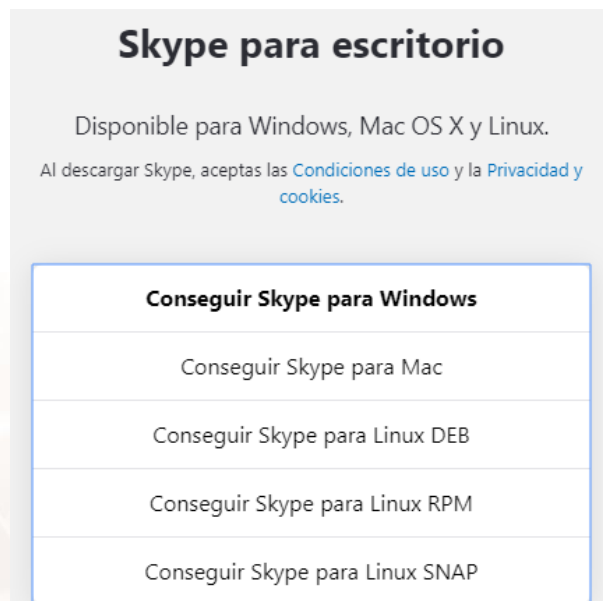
Skype para escritorio

Disponible para Windows, Mac OS X y Linux.

Al descargar Skype, aceptas las Condiciones de uso y la Privacidad y cookies.

Conseguir Skype para Windows

Conseguir Skype para Mac

Conseguir Skype para Linux DEB

Conseguir Skype para Linux RPM

Conseguir Skype para Linux SNAP